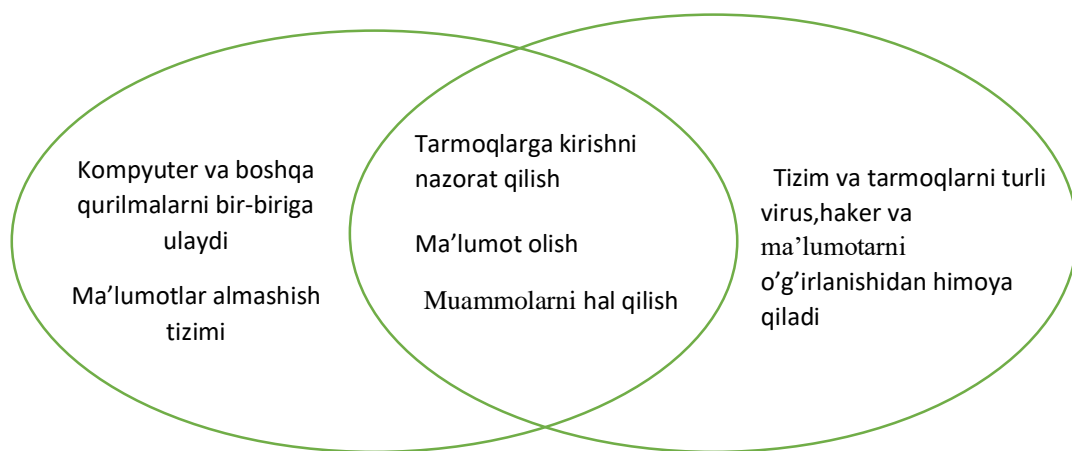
Kompyuter va boshqa qurilmalarni bir-biriga ulaydi

Ma’lumotlar almashish tizimi

Tarmoqlarga kirishni nazorat qilish

Ma’lumot olish

Muammolarni hal qilish

Tizim va tarmoqlarni turli virus,haker va ma’lumotarni o’g’irlanishidan himoya qiladi